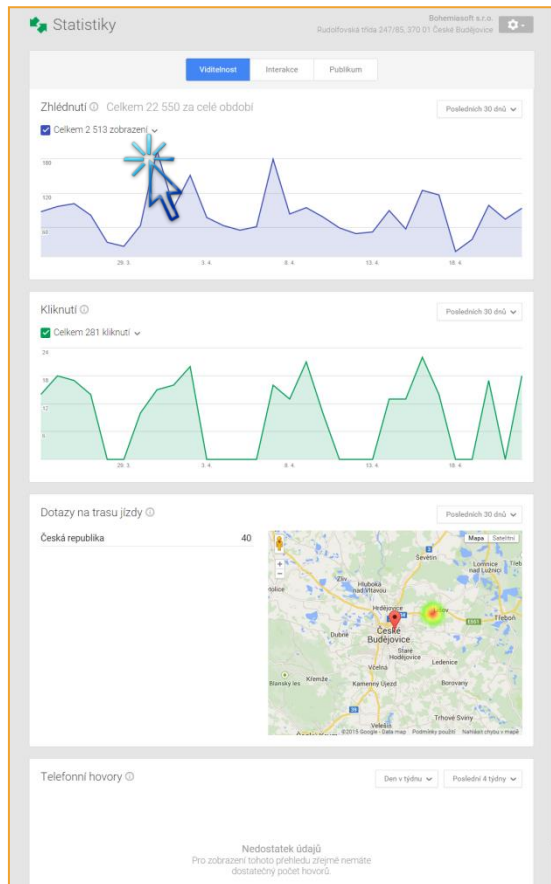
Statistiky

Bohemiasoft s.r.o.
Rudolfovská třída 247/85, 370 01 České Budějovice

Viditelnost | Interakce | Publikum

Zhlédnutí ⓘ Celkem 22 550 za celé období

Posledních 30 dnů

Celkem 2 513 zobrazení

180
120
60

29. 3. | 3. 4. | 8. 4. | 13. 4. | 18. 4.

Kliknutí ⓘ

Posledních 30 dnů

Celkem 281 kliknutí

24
18
12
6

29. 3. | 3. 4. | 8. 4. | 13. 4. | 18. 4.

Dotazy na trasu jízdy ⓘ

Posledních 30 dnů

Česká republika 40

Mapa | Satelitní

Sevětín
Lomnice nad Lužnicí
Třeb
Zliv
Hluboká nad Vltavou
Hrdějovice
Lišov
Třeboň
České Budějovice
Dubné
Staré Hodějovice
Ledenice
Včelná
Blansky les
Křemže
Kamenný Újezd
Borovany
Trhové Sviny
Velešín
©2015 Google - Data map Podmínky použití Nahlásit chybu v mapě

Telefonní hovory ⓘ

Den v týdnu | Poslední 4 týdny

Nedostatek údajů
Pro zobrazení tohoto přehledu zřejmě nemáte dostatečný počet hovorů.